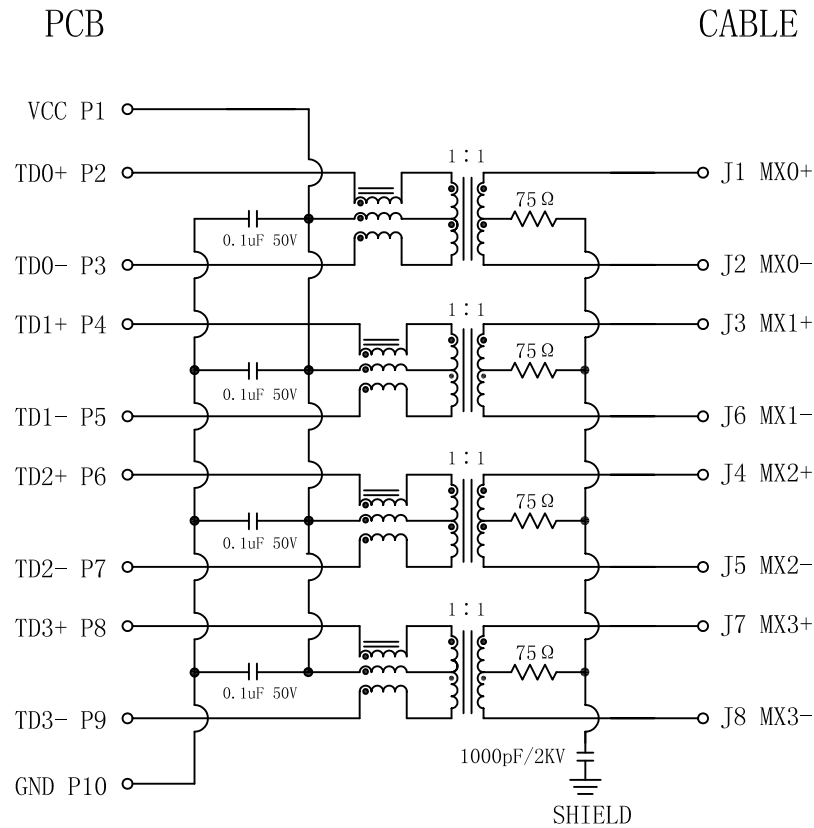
PCB

CABLE

VCC P1

TD0+ P2

0.1uF 50V

TD0- P3

TD1+ P4

0.1uF 50V

TD1- P5

TD2+ P6

0.1uF 50V

TD2- P7

TD3+ P8

0.1uF 50V

TD3- P9

GND P10

1 : 1

75 Ω

1 : 1

75 Ω

1 : 1

75 Ω

1 : 1

75 Ω

1000pF/2KV

SHIELD

J1 MX0+

J2 MX0-

J3 MX1+

J6 MX1-

J4 MX2+

J5 MX2-

J7 MX3+

J8 MX3-